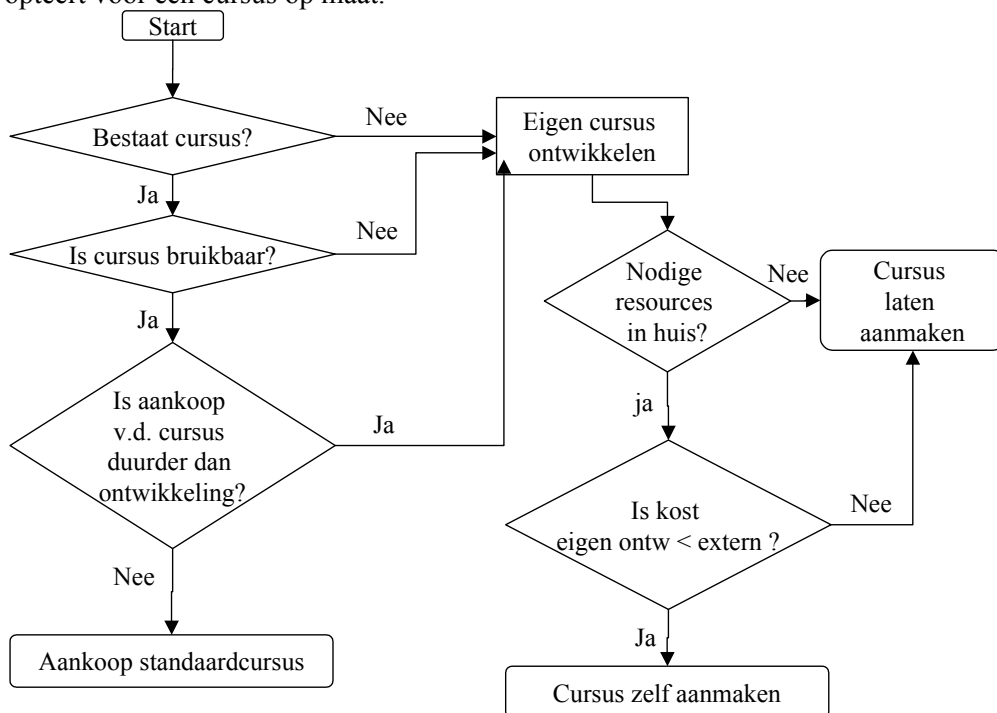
opteert voor een cursus op maat.

Start

Bestaat cursus?

Nee

Eigen cursus ontwikkelen

Ja

Is cursus bruikbaar?

Nee

Ja

Nodige resources in huis?

Nee

Cursus laten aanmaken

Is aankoop v.d. cursus duurder dan ontwikkeling?

Ja

ja

Is kost eigen ontw < extern ?

Nee

Nee

Aankoop standaardcursus

Ja

Cursus zelf aanmaken